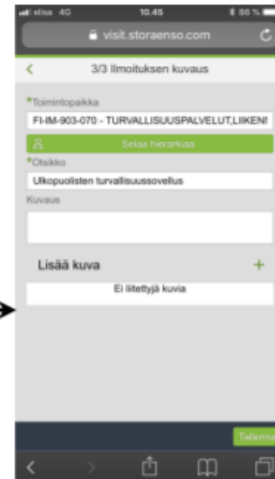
elisa 4G 10.45 86 %
visit.storaenso.com
<
3/3 Ilmoituksen kuvaus
*Toimintopaikka
FI-IM-903-070 - TURVALLISUUSPALVELUT,LIIKEN
Selaa hierarkiaa
*Otsikko
Ulkopuolisten turvallisuussovellus
Kuvaus
Lisää kuva
+
Ei liitettyjä kuvia
Tallenna